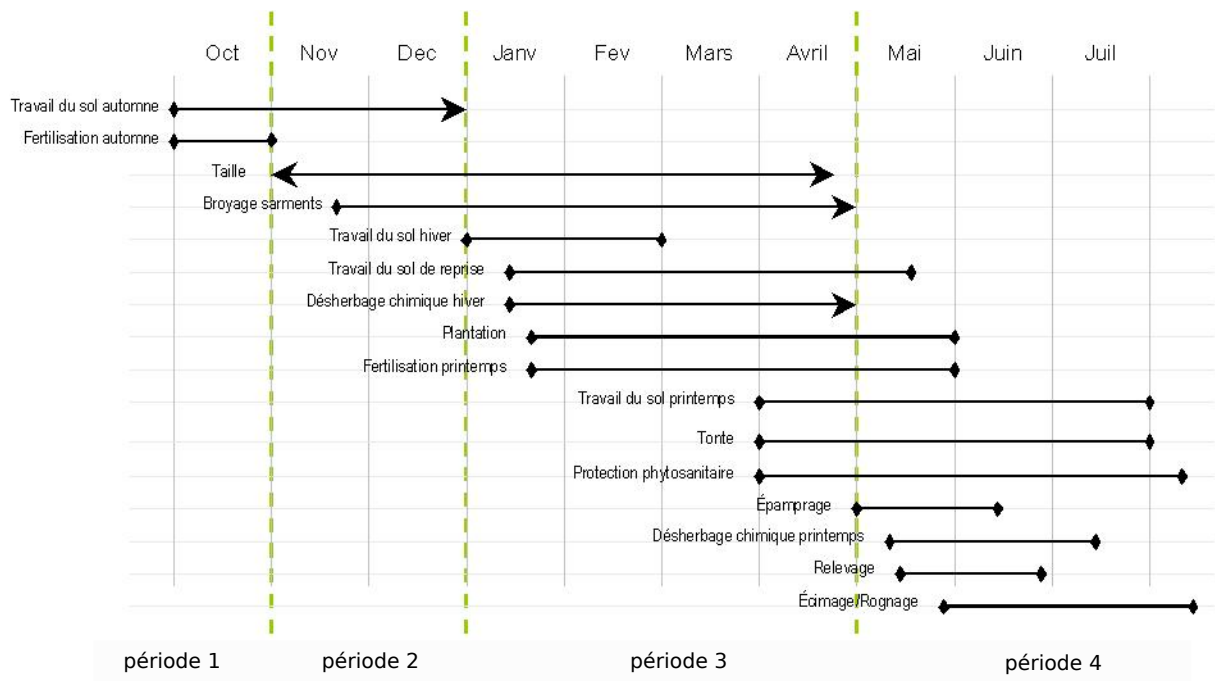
Oct Nov Dec Janv Fev Mars Avril Mai Juin Juil

Travail du sol automne
Fertilisation automne
Taille
Broyage sarments
Travail du sol hiver
Travail du sol de reprise
Désherbage chimique hiver
Plantation
Fertilisation printemps
Travail du sol printemps
Tonte
Protection phytosanitaire
Épamprage
Désherbage chimique printemps
Relevage
Écimage/Rognage

période 1 période 2 période 3 période 4